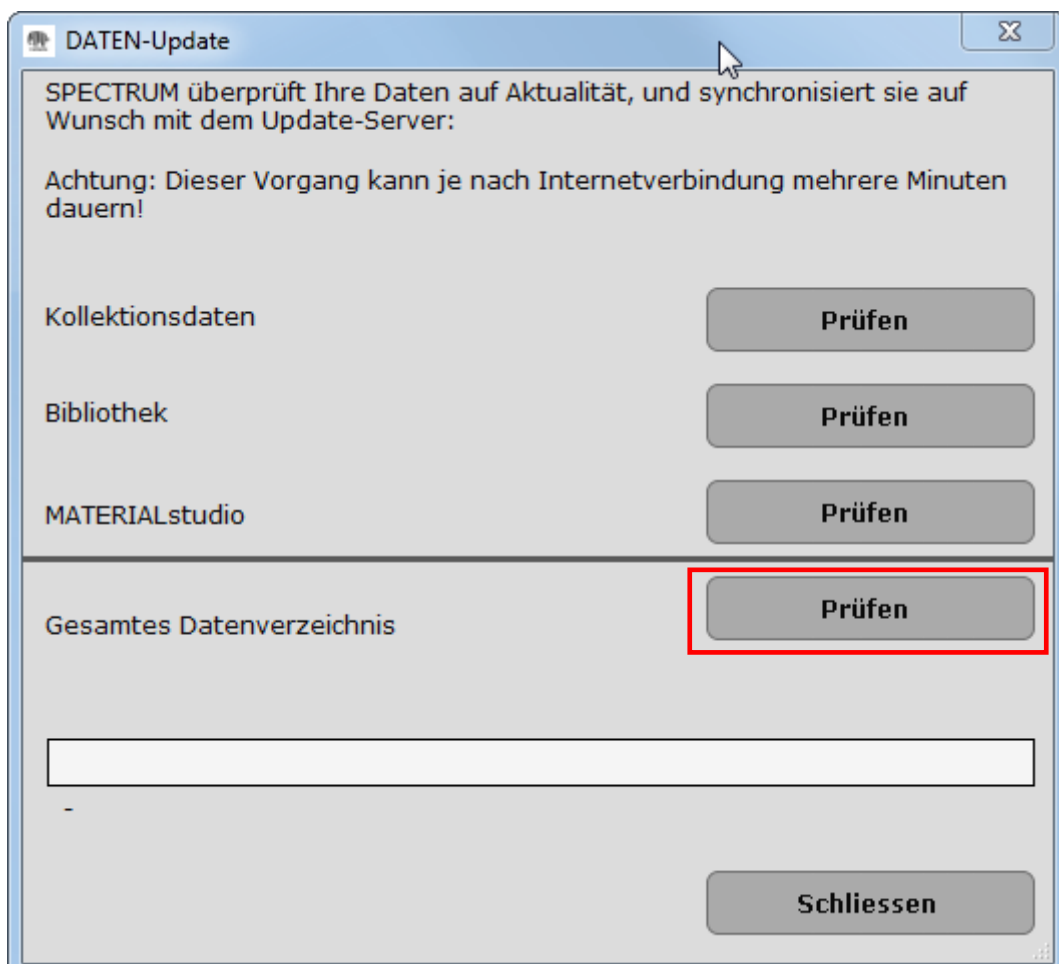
DATEN-Update

SPECTRUM überprüft Ihre Daten auf Aktualität, und synchronisiert sie auf Wunsch mit dem Update-Server:

Achtung: Dieser Vorgang kann je nach Internetverbindung mehrere Minuten dauern!

Kollektionsdaten
Prüfen

Bibliothek
Prüfen

MATERIALstudio
Prüfen

Gesamtes Datenverzeichnis
Prüfen

-

Schliessen